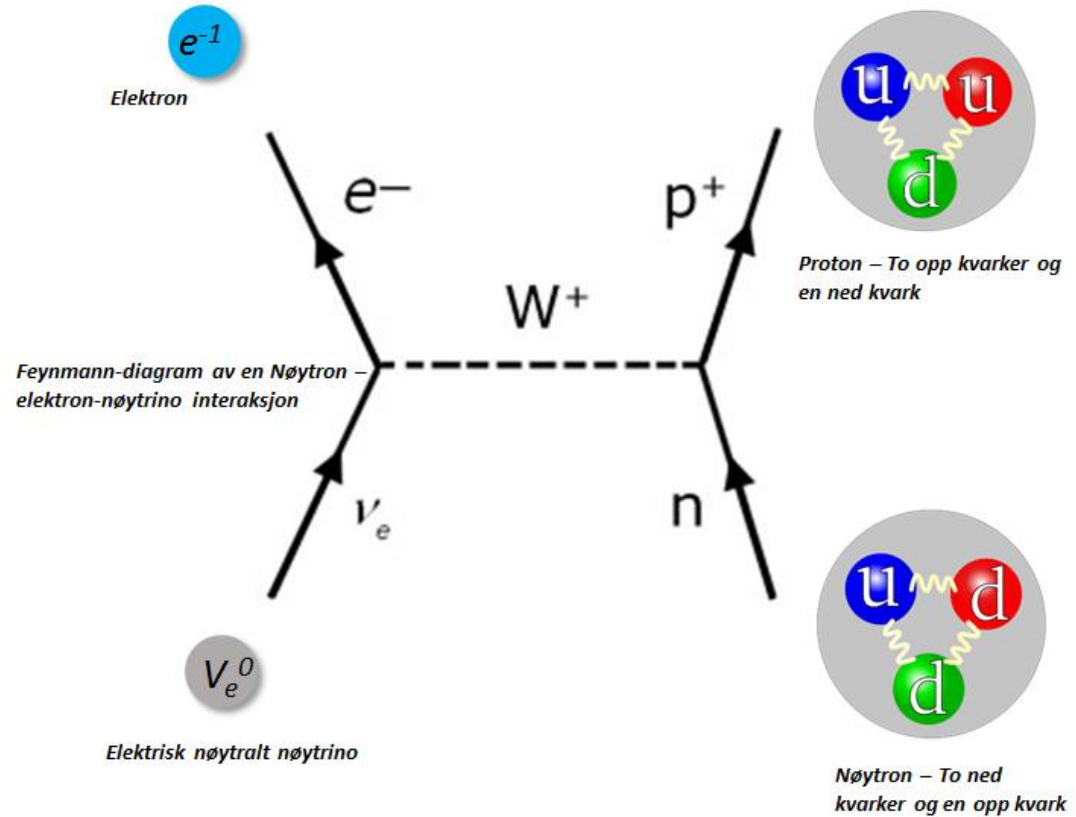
$e^{-1}$

Elektron

u u d

$e^-$

$p^+$

Proton – To opp kvarker og en ned kvark

$W^+$

Feynmann-diagram av en Nøytron – elektron-nøytrino interaksjon

$\nu_e$

n

u d d

$V_e^0$

Elektrisk nøytralt nøytrino

Nøytron – To ned kvarker og en opp kvark